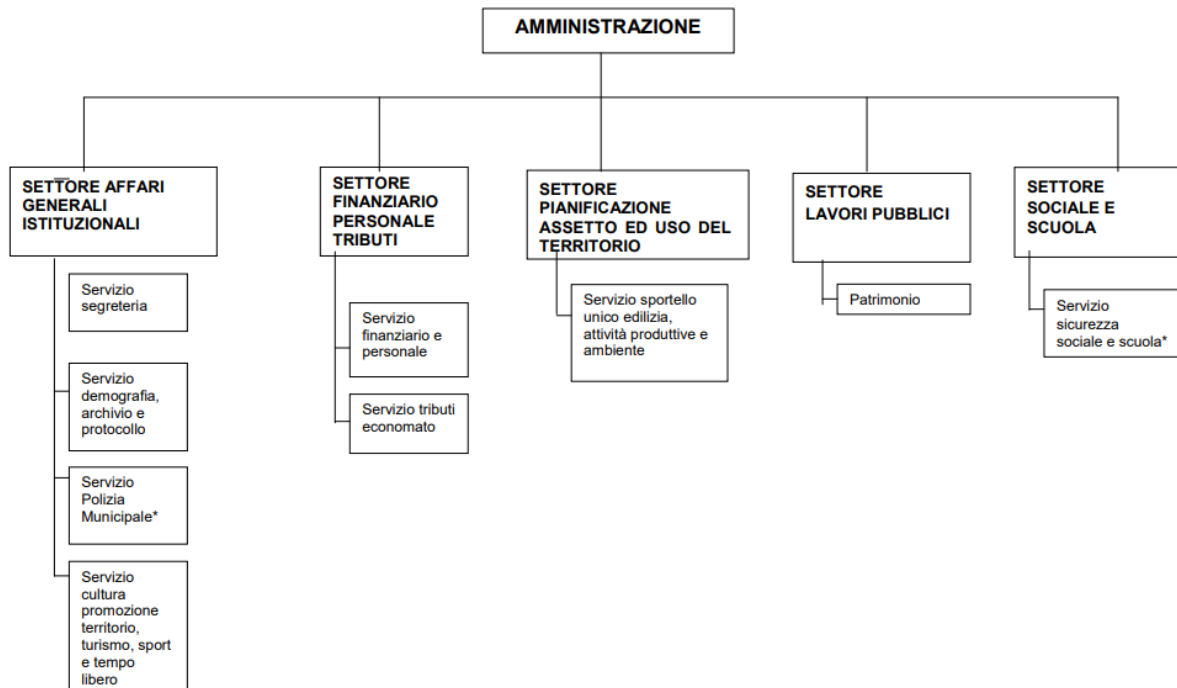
AMMINISTRAZIONE

SETTORE AFFARI GENERALI ISTITUZIONALI

Servizio segreteria

Servizio demografia, archivio e protocollo

Servizio Polizia Municipale*

Servizio cultura promozione territorio, turismo, sport e tempo libero

SETTORE FINANZIARIO PERSONALE TRIBUTI

Servizio finanziario e personale

Servizio tributi economato

SETTORE PIANIFICAZIONE ASSETTO ED USO DEL TERRITORIO

Servizio sportello unico edilizia, attività produttive e ambiente

SETTORE LAVORI PUBBLICI

Patrimonio

SETTORE SOCIALE E SCUOLA

Servizio sicurezza sociale e scuola*